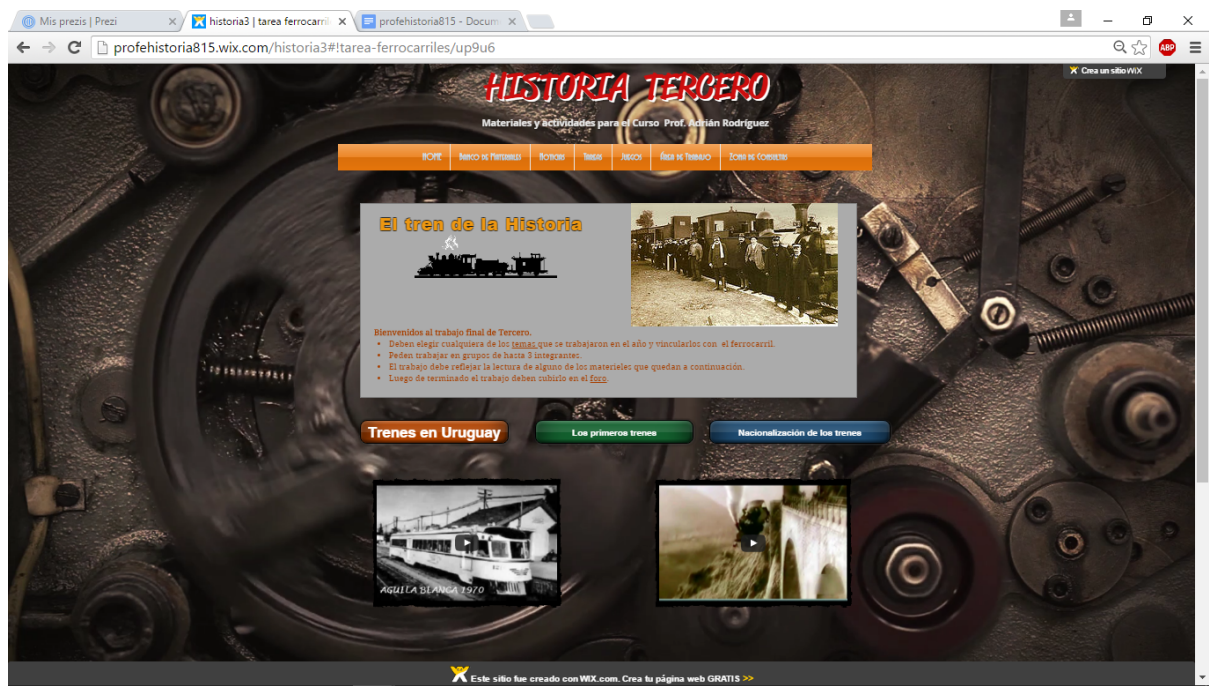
Mis prezis | Prezi
historia3 | tarea ferrocarril
profehistoria815 - Docum

profehistoria815.wix.com/historia3#!tarea-ferrocarriles/up9u6

ABP

Crea un sitio WiX

HISTORIA TERCERO

Materiales y actividades para el Curso Prof. Adrián Rodríguez

HOME | Banco de Materiales | Noticias | Tareas | Juegos | Área de Trabajo | Zona de Consultas

El tren de la Historia

Bienvenidos al trabajo final de Tercero.
• Deben elegir cualquiera de los temas que se trabajaron en el año y vincularlos con el ferrocarril.
• Peden trabajar en grupos de hasta 3 integrantes.
• El trabajo debe reflejar la lectura de alguno de los materieles que quedan a continuación.
• Luego de terminado el trabajo deben subirlo en el foro.

Trenes en Uruguay
Los primeros trenes
Nacionalización de los trenes

AGUILA BLANCA 1970

Este sitio fue creado con WIX.com. Crea tu página web GRATIS >>